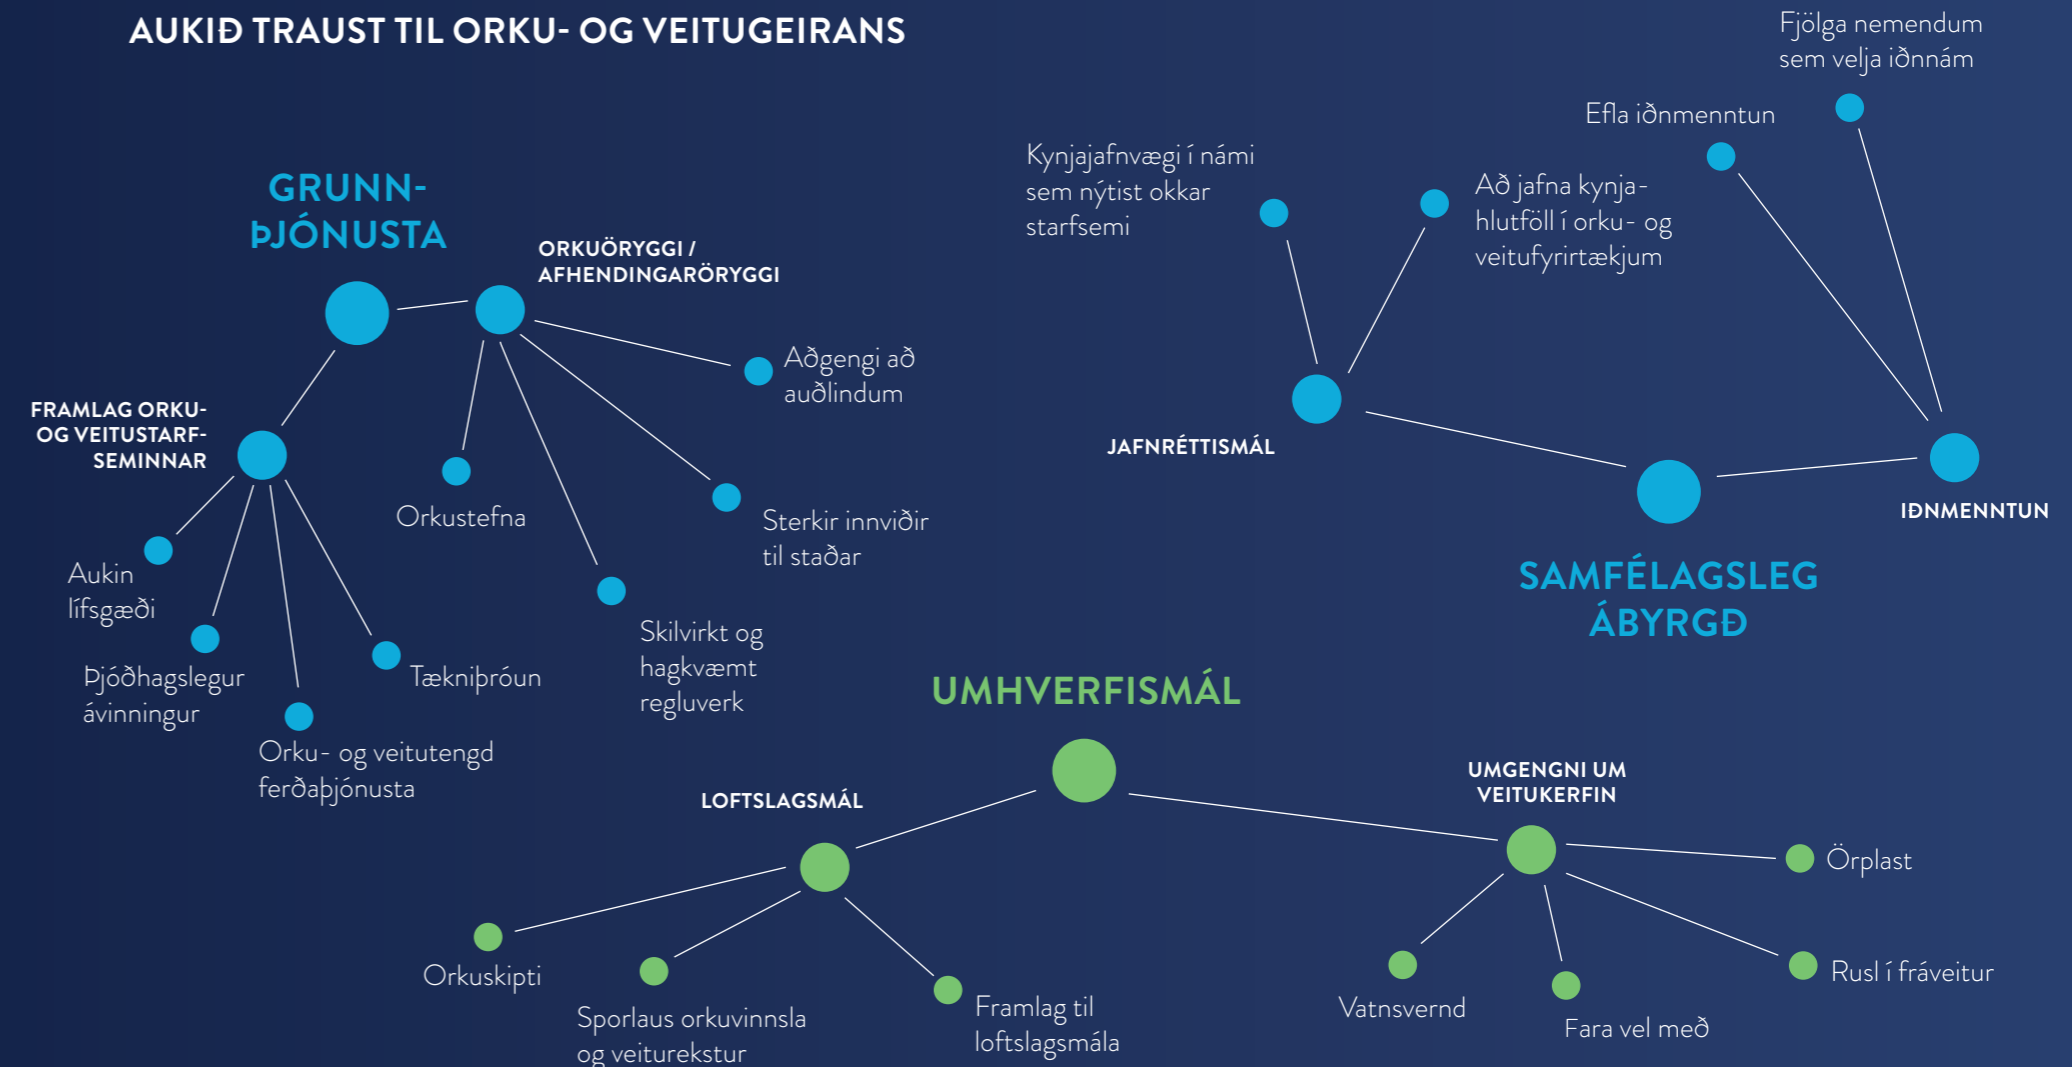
AUKIÐ TRAUST TIL ORKU- OG VEITUGEIRANS

GRUNN-ÞJÓNUSTA

ORKUÖRYGGI / AFHENDINGARÖRYGGI

Aðgengi að auðlindum

Orkustefna

Sterkir innviðir til staðar

Skilvirkt og hagkvæmt regluverk

FRAMLAG ORKU- OG VEITUSTARF-SEMINNAR

Aukin lífsgæði

Þjóðhagslegur ávinningur

Tækniþróun

Orku- og veitutengd ferðaþjónusta

Fjölga nemendum sem velja iðnnám

Efla iðnmenntun

Kynjajafnvægi í námi sem nýtist okkar starfsemi

Að jafna kynja-hlutföll í orku- og veitufyrirtækjum

JAFNRÉTTISMÁL

IÐNMENNTUN

SAMFÉLAGSLEG ÁBYRGÐ

UMHVERFISMÁL

LOFTSLAGSMÁL

Orkuskipti

Sporlaus orkuvinnsla og veiturekstur

Framlag til loftslagsmála

UMGENGNI UM VEITUKERFIN

Örplast

Rusl í fráveitur

Vatnsvernd

Fara vel með